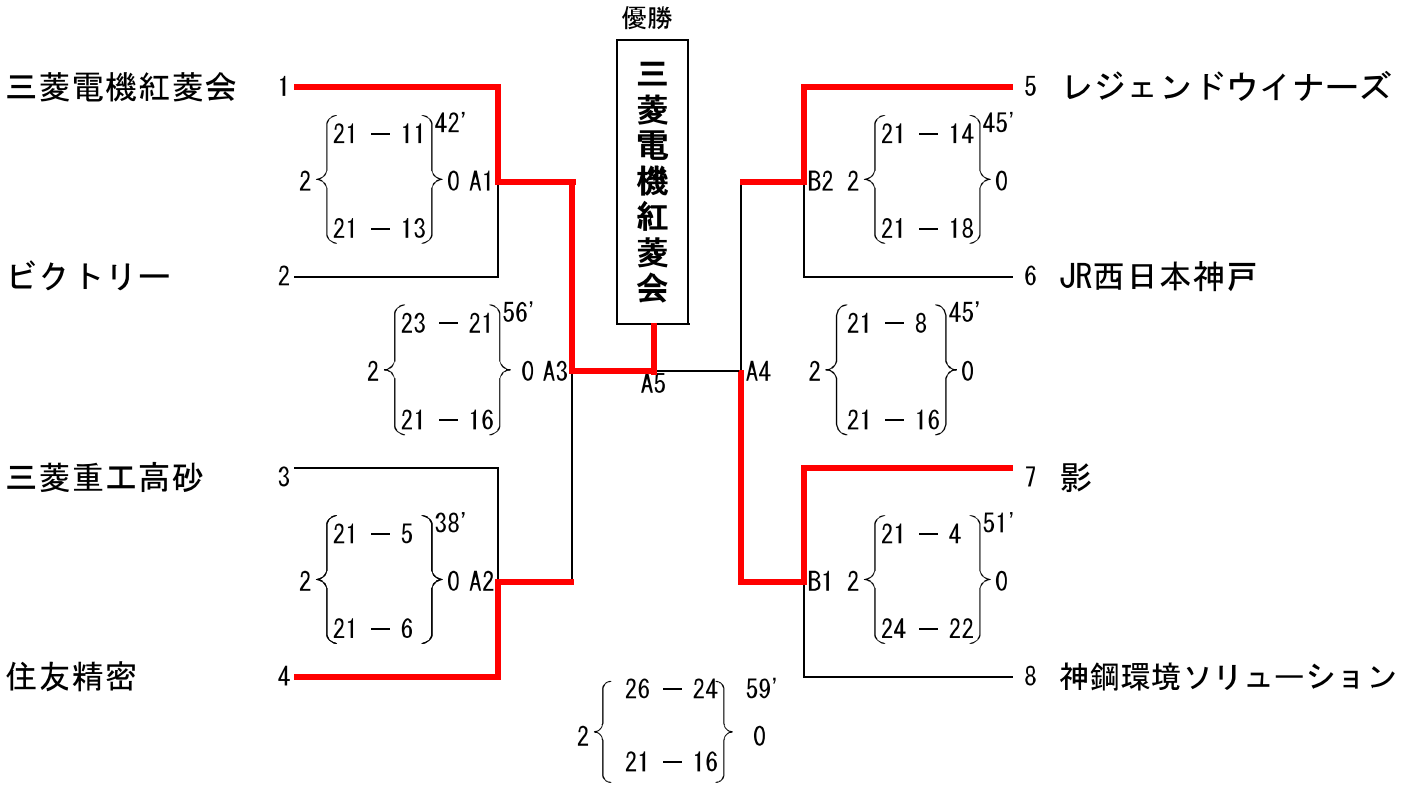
優勝

三菱電機紅菱会

三菱電機紅菱会 1

21 − 11 42’
2 0 A1
21 − 13

ビクトリー 2

23 − 21 56’
2 0 A3
21 − 16

三菱重工高砂 3

21 − 5 38’
2 0 A2
21 − 6

住友精密 4

A5

26 − 24 59’
2 0
21 − 16

5 レジェンドウイナーズ

21 − 14 45’
B2 2 0
21 − 18

6 JR西日本神戸

A4

21 − 8 45’
2 0
21 − 16

7 影

21 − 4 51’
B1 2 0
24 − 22

8 神鋼環境ソリューション